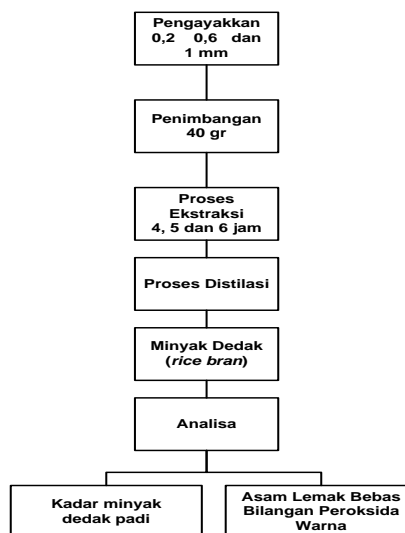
Pengayakkan 0,2 0,6 dan 1 mm

Penimbangan 40 gr

Proses Ekstraksi 4, 5 dan 6 jam

Proses Distilasi

Minyak Dedak (*rice bran*)

Analisa

Kadar minyak dedak padi

Asam Lemak Bebas
Bilangan Peroksida
Warna